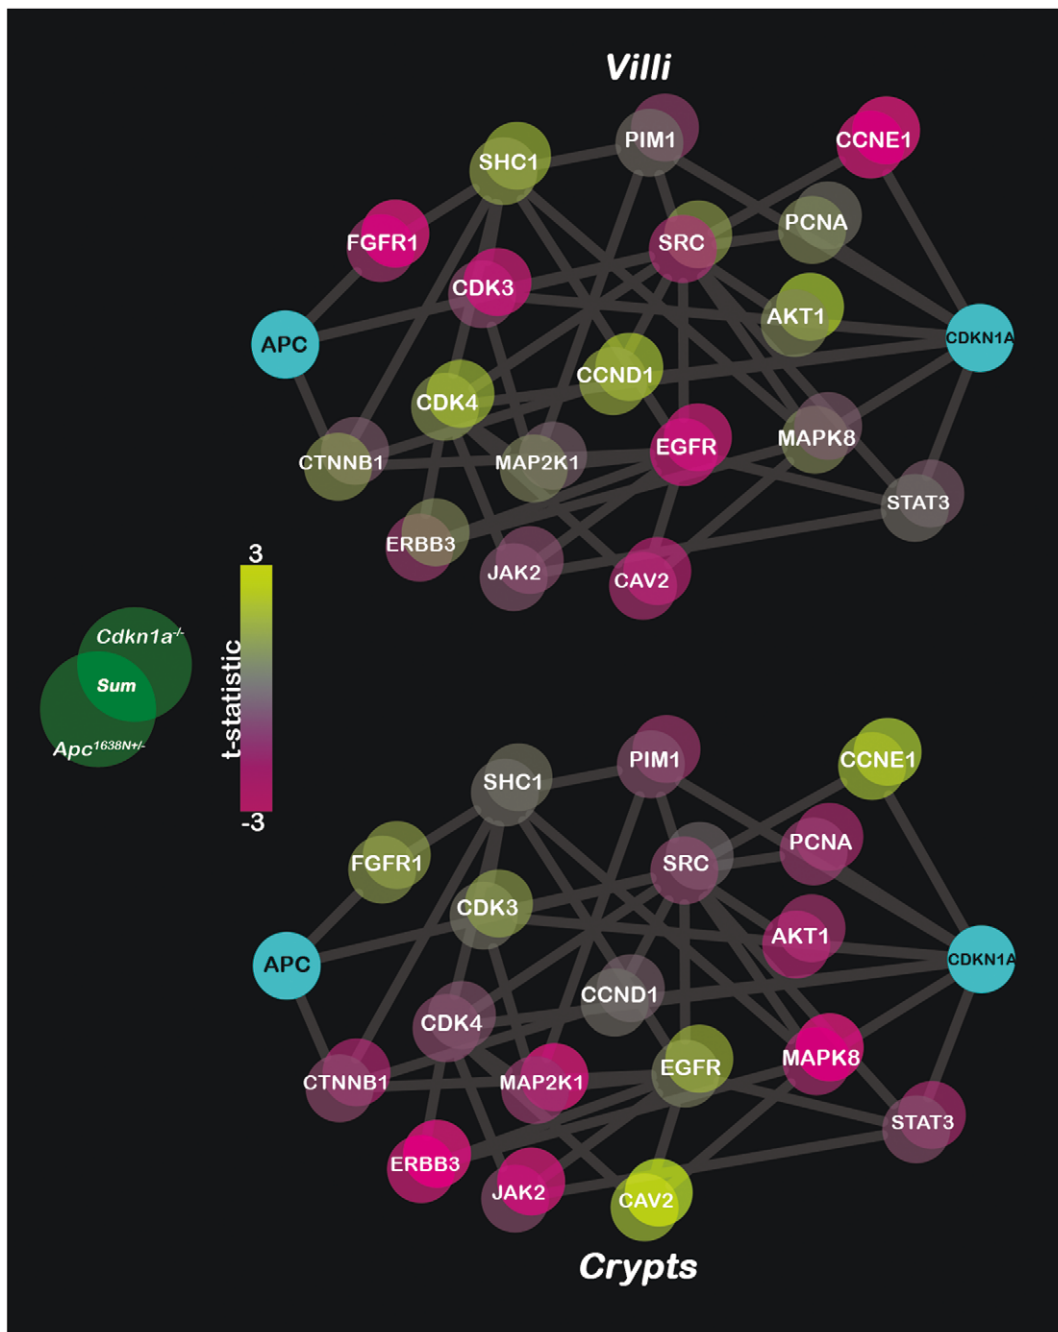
Villi

PIM1
SHC1
CCNE1
FGFR1
SRC
PCNA
CDK3
APC
AKT1
CDKN1A
CCND1
CDK4
EGFR
MAPK8
CTNNB1
MAP2K1
STAT3
ERBB3
JAK2
CAV2

3
t-statistic
-3

$Cdkn1a^{-/-}$
Sum
$Apc^{1638N+/-}$

PIM1
SHC1
CCNE1
PCNA
FGFR1
SRC
CDK3
AKT1
APC
CDKN1A
CCND1
CDK4
CTNNB1
MAP2K1
EGFR
MAPK8
STAT3
ERBB3
JAK2
CAV2

Crypts